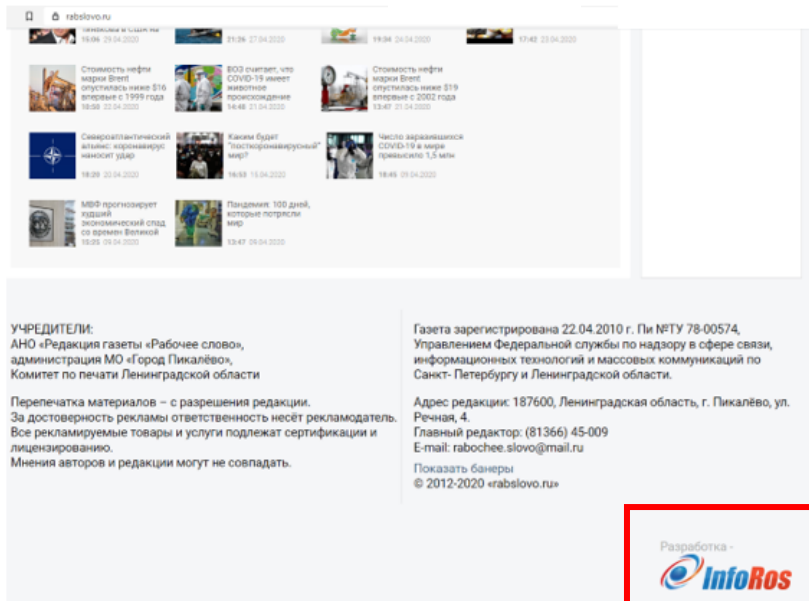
rabslovo.ru

пикселях в США на
19:06 29.04.2020

21:26 27.04.2020

19:34 24.04.2020

17:42 23.04.2020

Стоимость нефти марки Brent опустилась ниже $16 впервые с 1999 года
18:58 22.04.2020

ВОЗ считает, что COVID-19 имеет животное происхождение
14:48 21.04.2020

Стоимость нефти марки Brent опустилась ниже $19 впервые с 2002 года
13:47 21.04.2020

Североатлантический альянс: коронавирус наносит удар
18:20 20.04.2020

Каким будет "постkоронавирусный" мир?
16:53 15.04.2020

Число заразившихся COVID-19 в мире превысило 1,5 млн
18:45 09.04.2020

МВФ прогнозирует худший экономический спад со времен Великой
18:25 09.04.2020

Пандемия: 100 дней, которые потрясли мир
13:47 09.04.2020

УЧРЕДИТЕЛИ:
АНО «Редакция газеты «Рабочее слово», администрация МО «Город Пикалёво», Комитет по печати Ленинградской области

Перепечатка материалов – с разрешения редакции.
За достоверность рекламы ответственность несёт рекламодатель.
Все рекламируемые товары и услуги подлежат сертификации и лицензированию.
Мнения авторов и редакции могут не совпадать.

Газета зарегистрирована 22.04.2010 г. Пи №ТУ 78-00574, Управлением Федеральной службы по надзору в сфере связи, информационных технологий и массовых коммуникаций по Санкт- Петербургу и Ленинградской области.

Адрес редакции: 187600, Ленинградская область, г. Пикалёво, ул. Речная, 4.
Главный редактор: (81366) 45-009
E-mail: rabochee.slovo@mail.ru
Показать банеры
© 2012-2020 «rabslovo.ru»

Разработка -
InfoRos